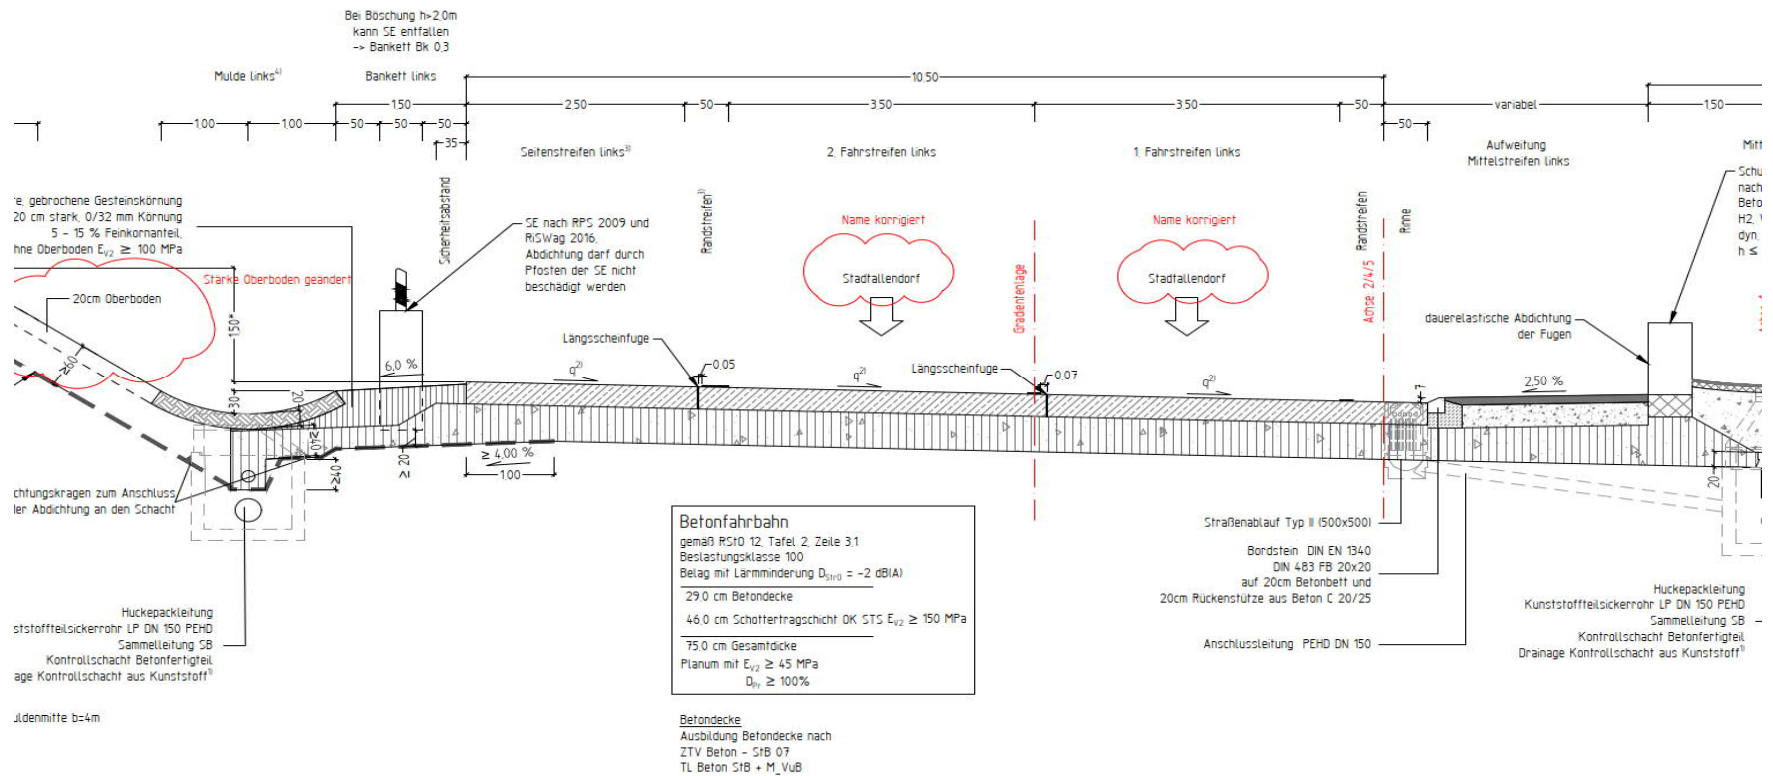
Bei Böschung h>2,0m
kann SE entfallen
-> Bankett Bk 0,3

Mulde links⁴⁾

Bankett links

10.50

1.50
2.50
50
3.50
3.50
50
variabel
1.50

1.00
1.00
50
50
50
35
50

Seitenstreifen links³⁾

2. Fahrstreifen links

1. Fahrstreifen links

Aufweitung
Mittelstreifen links

Mitt

...e, gebrochene Gesteinskörnung
20 cm stark, 0/32 mm Körnung
5 - 15 % Feinkornanteil,
...hne Oberboden $E_{v2}$ ≥ 100 MPa

Sicherheitsabstand

Randstreifen³⁾

SE nach RPS 2009 und
RiSWag 2016,
Abdichtung darf durch
Pfosten der SE nicht
beschädigt werden

Name korrigiert

Name korrigiert

Stadtallendorf

Stadtallendorf

Gradientenlage

Achse 2/4/5

Randstreifen

Rinne

Schu
nach
Beto
H2, \
dyn
h ≤

Stärke Oberboden geändert

20cm Oberboden

150*

≥ 60

Längsscheinfuge

0,05

6,0 %

q²⁾

q²⁾

Längsscheinfuge

0,07

q²⁾

dauerelastische Abdichtung
der Fugen

2,50 %

30

20

≥ 20

≥ 40

≥ 20

≥ 4,00 %

1.00

20

...chtungskragen zum Anschluss
...er Abdichtung an den Schacht

Betonfahrbahn
gemäß RStO 12, Tafel 2, Zeile 3.1
Beslastungsklasse 100
Belag mit Lärmminderung $D_{StrO}$ = -2 dB(A)
29.0 cm Betondecke
46.0 cm Schottertragschicht OK STS $E_{v2}$ ≥ 150 MPa
75.0 cm Gesamtdicke
Planum mit $E_{v2}$ ≥ 45 MPa
$D_{pr}$ ≥ 100%

Straßenablauf Typ II (500x500)

Bordstein DIN EN 1340
DIN 483 FB 20x20
auf 20cm Betonbett und
20cm Rückenstütze aus Beton C 20/25

Anschlussleitung PEHD DN 150

Huckepackleitung
...ststoffteilsickerrohr LP DN 150 PEHD
Sammelleitung SB
Kontrollschacht Betonfertigteil
...age Kontrollschacht aus Kunststoff⁵⁾

Huckepackleitung
Kunststoffteilsickerrohr LP DN 150 PEHD
Sammelleitung SB
Kontrollschacht Betonfertigteil
Drainage Kontrollschacht aus Kunststoff⁵⁾

...ldenmitte b=4m

Betondecke
Ausbildung Betondecke nach
ZTV Beton - StB 07
TL Beton StB + M_VuB